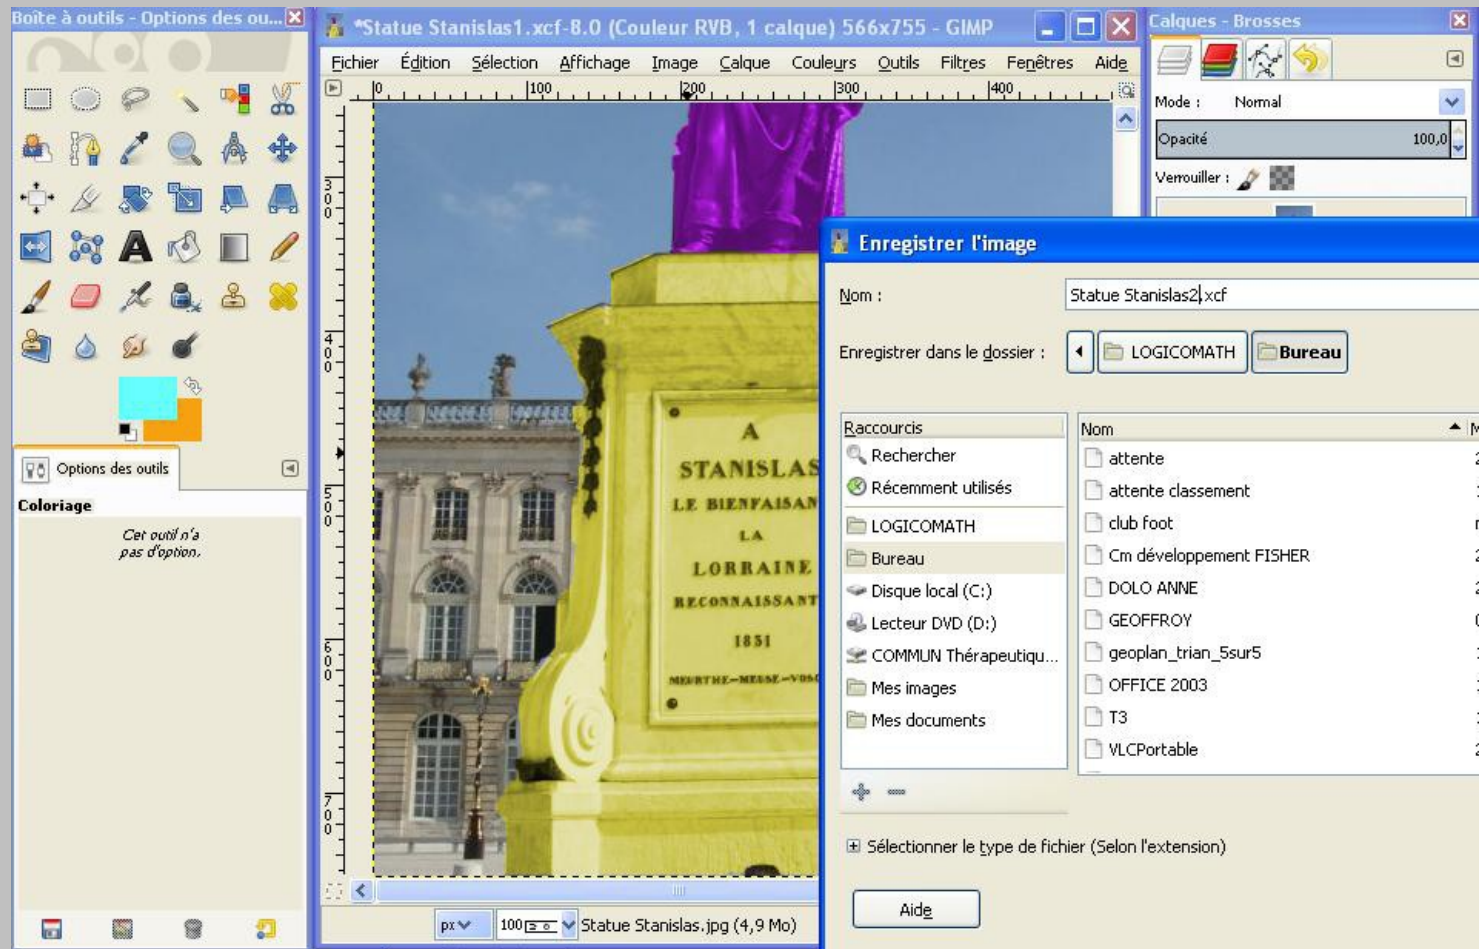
Boîte à outils - Options des ou...

*Statue Stanislas1.xcf-8.0 (Couleur RVB, 1 calque) 566x755 - GIMP

Fichier Édition Sélection Affichage Image Calque Couleurs Outils Filtres Fenêtres Aide

0 100 200 300 400

300 400 500 600 700

A
STANISLAS
LE BIENFAISAN
LA
LORRAINE
RECONNAISSANT
1851
MEURTHE—MEUSE—VOSG

Calques - Brosses

Mode : Normal

Opacité 100,0

Verrouiller :

Options des outils

Coloriage

Cet outil n'a pas d'option.

px 100 Statue Stanislas.jpg (4,9 Mo)

Enregistrer l'image

Nom : Statue Stanislas2.xcf

Enregistrer dans le dossier : LOGICOMATH Bureau

Raccourcis
Rechercher
Récemment utilisés
LOGICOMATH
Bureau
Disque local (C:)
Lecteur DVD (D:)
COMMUN Thérapeutiqu...
Mes images
Mes documents

Nom
attente
attente classement
club foot
Cm développement FISHER
DOLO ANNE
GEOFFROY
geoplan_trian_5sur5
OFFICE 2003
T3
VLCPortable

Sélectionner le type de fichier (Selon l'extension)

Aide